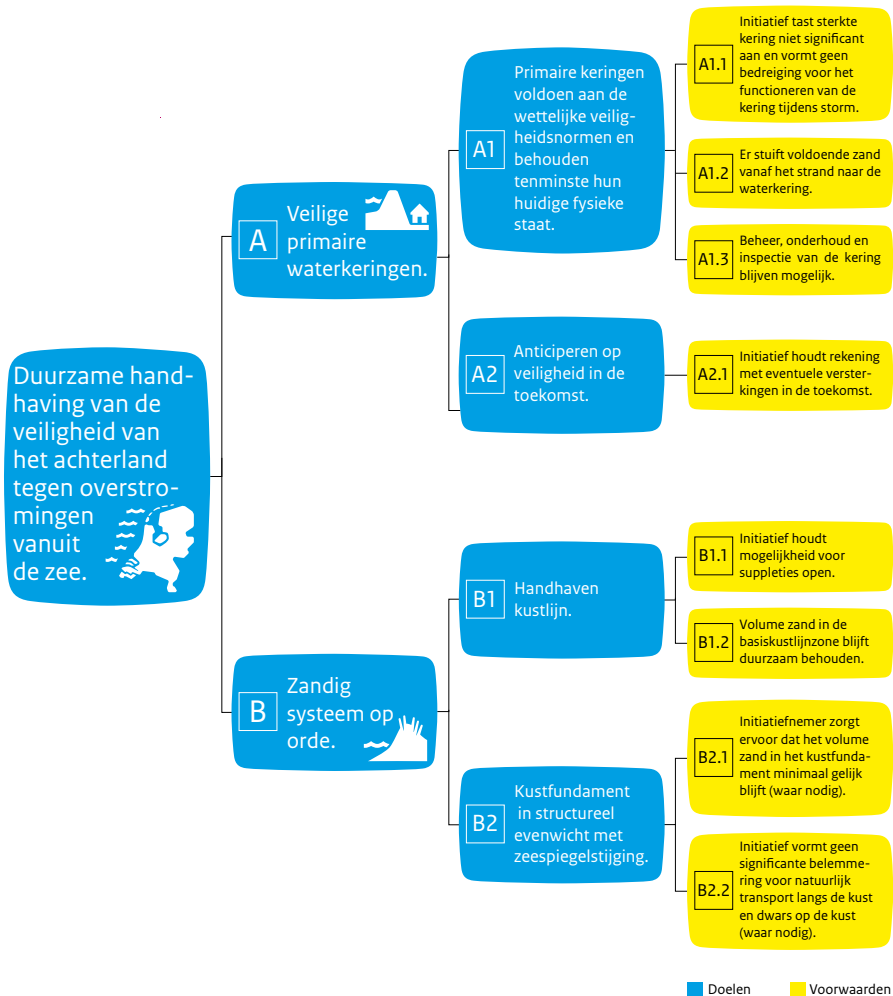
Duurzame handhaving van de veiligheid van het achterland tegen overstromingen vanuit de zee.

A Veilige primaire waterkeringen.

A1 Primaire keringen voldoen aan de wettelijke veiligheidsnormen en behouden tenminste hun huidige fysieke staat.

A1.1 Initiatief tast sterkte kering niet significant aan en vormt geen bedreiging voor het functioneren van de kering tijdens storm.

A1.2 Er stuift voldoende zand vanaf het strand naar de waterkering.

A1.3 Beheer, onderhoud en inspectie van de kering blijven mogelijk.

A2 Anticiperen op veiligheid in de toekomst.

A2.1 Initiatief houdt rekening met eventuele versterkingen in de toekomst.

B Zandig systeem op orde.

B1 Handhaven kustlijn.

B1.1 Initiatief houdt mogelijkheid voor suppleties open.

B1.2 Volume zand in de basiskustlijnzone blijft duurzaam behouden.

B2 Kustfundament in structureel evenwicht met zeespiegelstijging.

B2.1 Initiatiefnemer zorgt ervoor dat het volume zand in het kustfundament minimaal gelijk blijft (waar nodig).

B2.2 Initiatief vormt geen significante belemmering voor natuurlijk transport langs de kust en dwars op de kust (waar nodig).

Doelen Voorwaarden